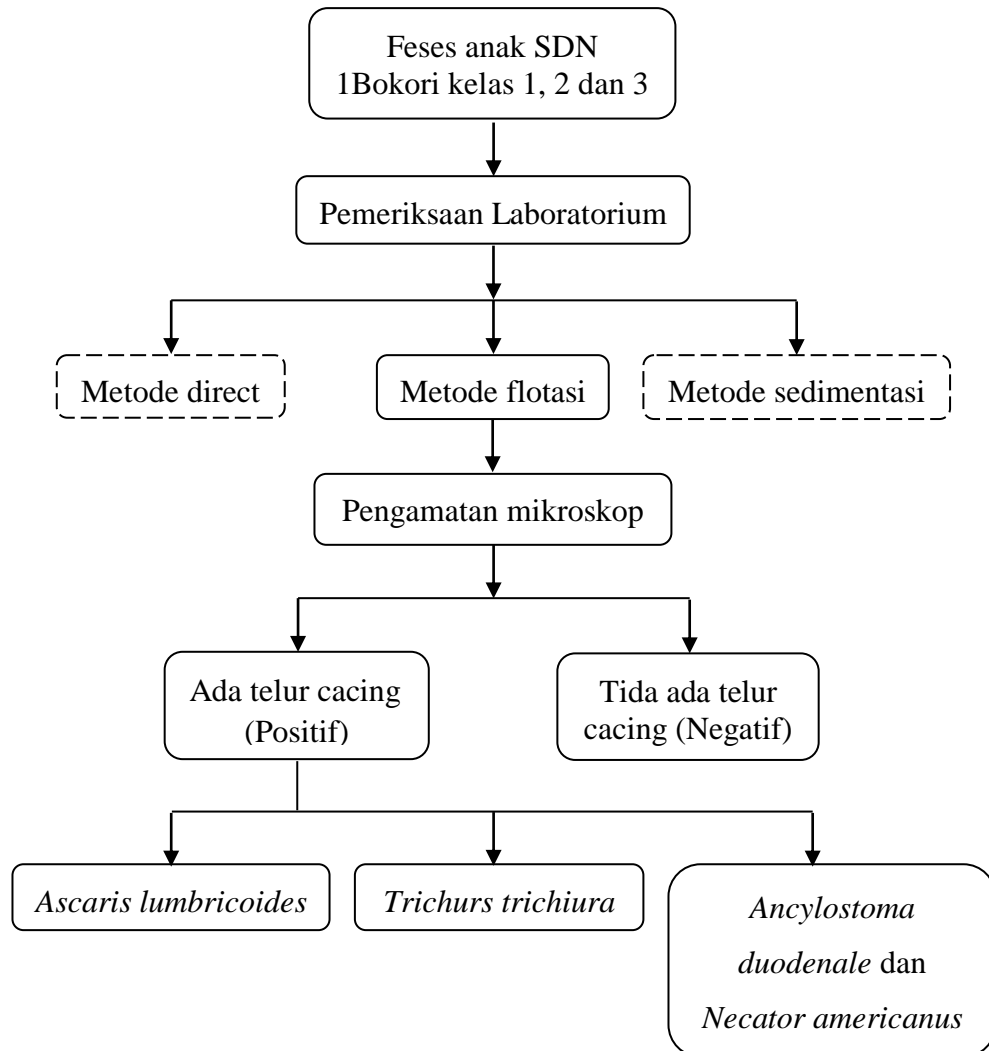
Feses anak SDN 1Bokori kelas 1, 2 dan 3

Pemeriksaan Laboratorium

Metode direct

Metode flotasi

Metode sedimentasi

Pengamatan mikroskop

Ada telur cacing (Positif)

Tida ada telur cacing (Negatif)

*Ascaris lumbricoides*

*Trichurs trichiura*

*Ancylostoma duodenale* dan *Necator americanus*